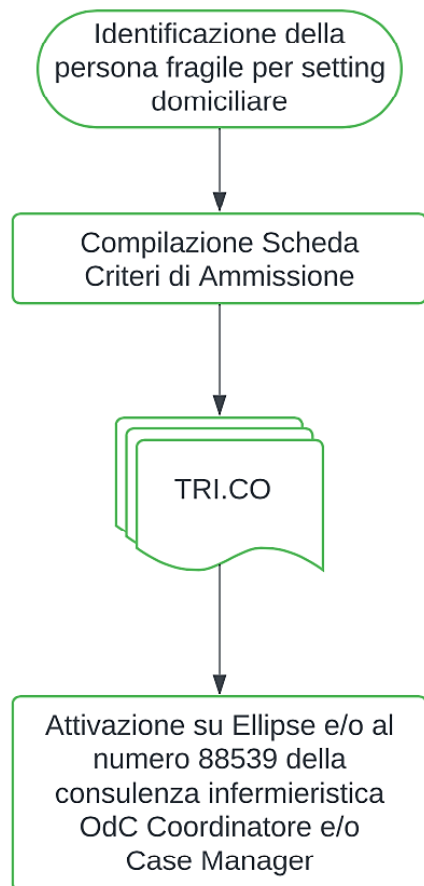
Identificazione della persona fragile per setting domiciliare

Compilazione Scheda Criteri di Ammissione

TRI.CO

Attivazione su Ellipse e/o al numero 88539 della consulenza infermieristica OdC Coordinatore e/o Case Manager